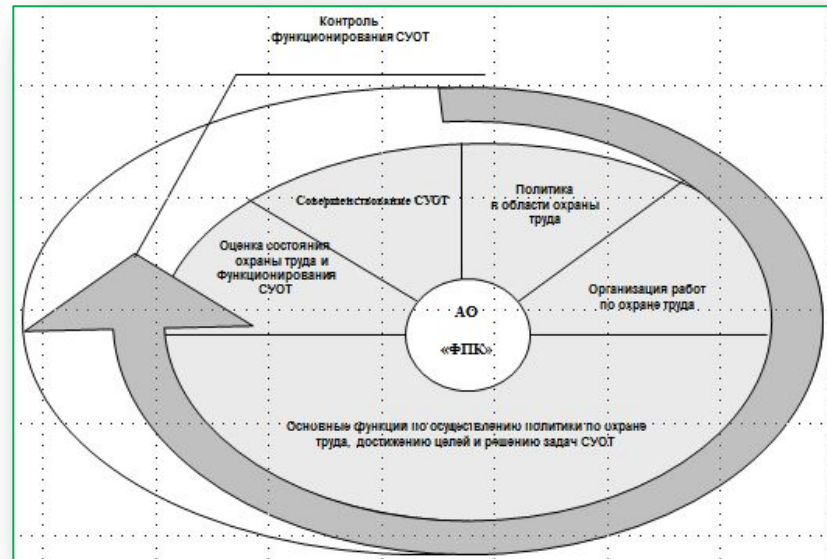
Контроль функционирования СУОТ

Совершенствование СУОТ

Политика в области охраны труда

Оценка состояния охраны труда и Функционирования СУОТ

Организация работ по охране труда

АО

«ФПК»

Основные функции по осуществлению политики по охране труда, достижению целей и решению задач СУОТ